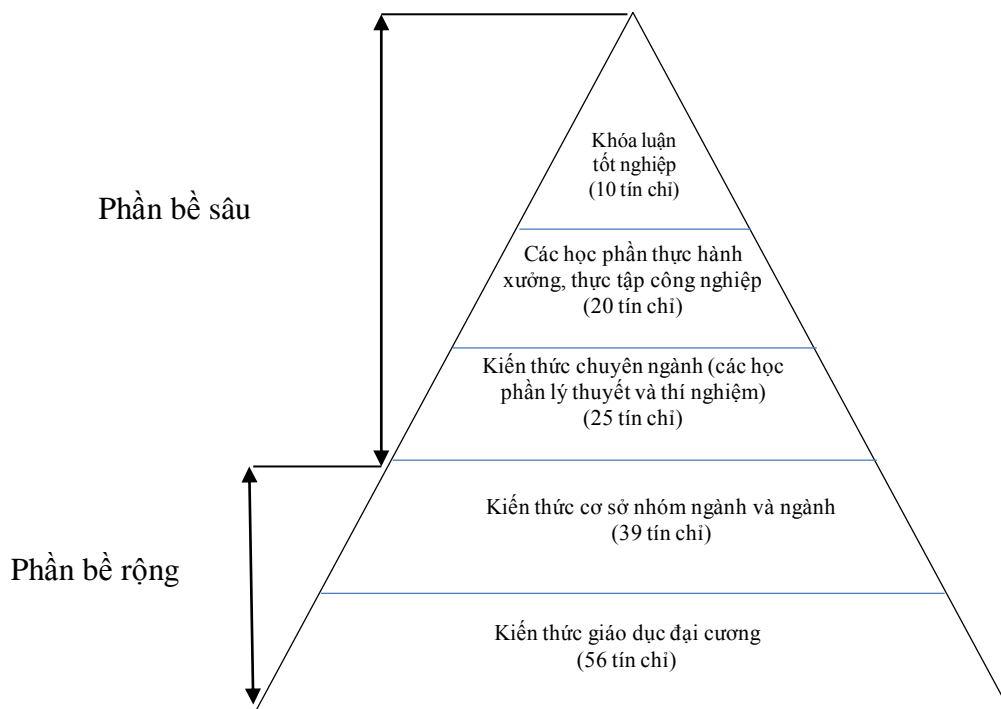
Phần bề sâu

Khóa luận tốt nghiệp (10 tín chỉ)

Các học phần thực hành xưởng, thực tập công nghiệp (20 tín chỉ)

Kiến thức chuyên ngành (các học phần lý thuyết và thí nghiệm) (25 tín chỉ)

Phần bề rộng

Kiến thức cơ sở nhóm ngành và ngành (39 tín chỉ)

Kiến thức giáo dục đại cương (56 tín chỉ)